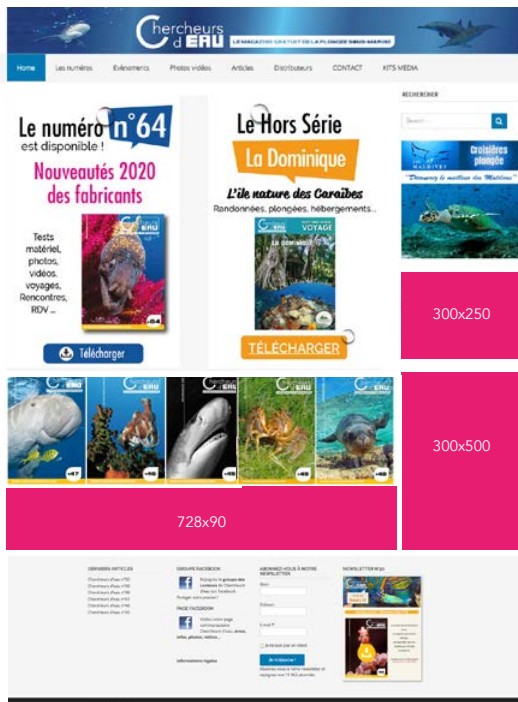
Chercheurs d'EAU

LE MAGAZINE GRATUIT DE LA PLONGÉE SOUS-MARINE

Home
Les numéros
Evénements
Photos vidéos
Articles
Distributeurs
CONTACT
KITS MEDIA

Le numéro n°64 est disponible !

Nouveautés 2020 des fabricants

Tests matériel, photos, vidéos, voyages, Rencontres, RDV ...

Télécharger

Le Hors Série

La Dominique

L'île nature des Caraïbes

Randonnées, plongées, hébergements...

TÉLÉCHARGER

RECHERCHER

Search...

Croisières plongée

MALDIVES

300x250

300x500

728x90

DERNIERS ARTICLES

GROUPE FACEBOOK

ABONNEZ-VOUS À NOTRE NEWSLETTER

NEWSLETTER N°32

PAGE FACEBOOK

Informations légales

Je m'abonne !